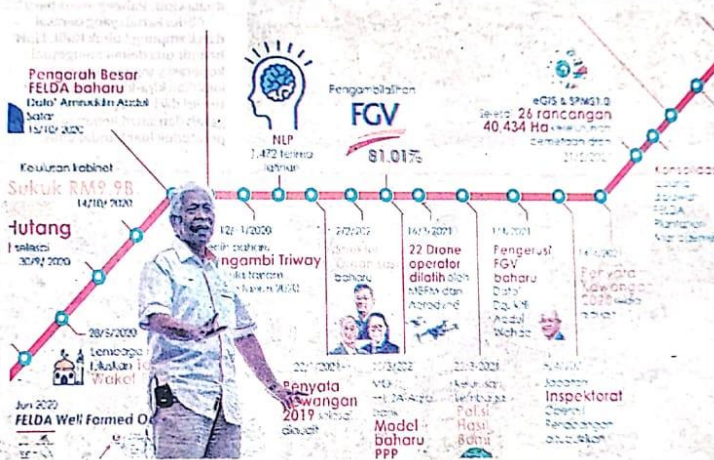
Pengarah Besar FELDA baharu
Dato' Amiruddin Abdul Satar
15/10/2020

Keluluran kabinet
Sukuk RM9.9B
14/10/2020

Hutang
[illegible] selesai
30/9/2020

28/5/2020
Lembaga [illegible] diluluskan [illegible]
Wakaf

Jun 2020
FELDA Well Farmed O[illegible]

NLP
1,472 terima latihan

Pengambilalihan
FGV
81.01%

eGIS & SPNG1.0
Setelah 26 rancangan
40,434 Ha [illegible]
pemetaan dan
31/3/2021

12/11/2020
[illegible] baharu
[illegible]ngambi Triway
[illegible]

7/2/2021
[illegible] baharu

16/3/2021
22 Drone operator dilatih oleh MSB dan Aerodyne

1/4/2021
Pengerusi FGV baharu
Dato' Dr. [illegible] Abdul Wahab

1/4/2021
Penyata Kewangan 2020 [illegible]

Konsolidasi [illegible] FELDA Plantation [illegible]

22/1/2021
Penyata Kewangan 2019 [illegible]

10/3/2021
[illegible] bank
Model baharu PPP

31/3/2021
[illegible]
Polisi Hasil Bumi

9/4/2021
Jabatan Inspektorat
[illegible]